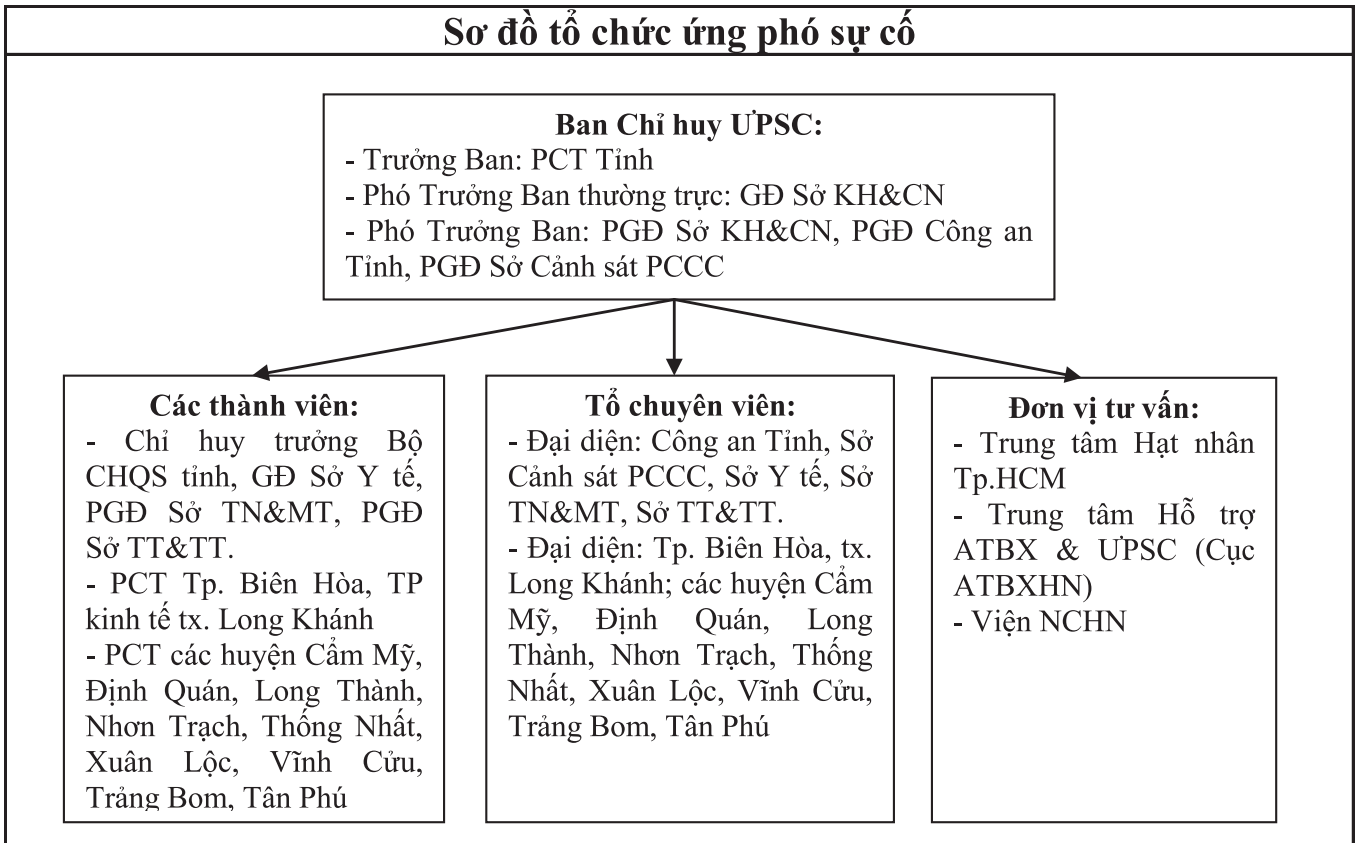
Sơ đồ tổ chức ứng phó sự cố

Ban Chỉ huy ƯPSC:
- Trưởng Ban: PCT Tỉnh
- Phó Trưởng Ban thường trực: GĐ Sở KH&CN
- Phó Trưởng Ban: PGĐ Sở KH&CN, PGĐ Công an Tỉnh, PGĐ Sở Cảnh sát PCCC

Các thành viên:
- Chỉ huy trưởng Bộ CHQS tỉnh, GĐ Sở Y tế, PGĐ Sở TN&MT, PGĐ Sở TT&TT.
- PCT Tp. Biên Hòa, TP kinh tế tx. Long Khánh
- PCT các huyện Cẩm Mỹ, Định Quán, Long Thành, Nhơn Trạch, Thống Nhất, Xuân Lộc, Vĩnh Cửu, Trảng Bom, Tân Phú

Tổ chuyên viên:
- Đại diện: Công an Tỉnh, Sở Cảnh sát PCCC, Sở Y tế, Sở TN&MT, Sở TT&TT.
- Đại diện: Tp. Biên Hòa, tx. Long Khánh; các huyện Cẩm Mỹ, Định Quán, Long Thành, Nhơn Trạch, Thống Nhất, Xuân Lộc, Vĩnh Cửu, Trảng Bom, Tân Phú

Đơn vị tư vấn:
- Trung tâm Hạt nhân Tp.HCM
- Trung tâm Hỗ trợ ATBX & ƯPSC (Cục ATBXHN)
- Viện NCHN